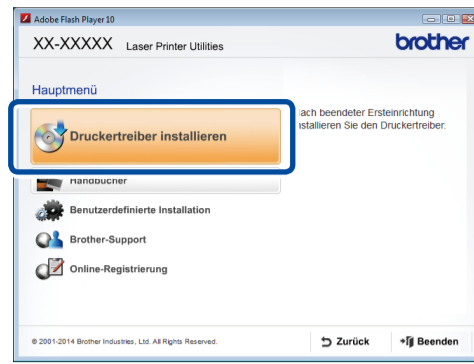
Adobe Flash Player 10

XX-XXXXX Laser Printer Utilities

brother

Hauptmenü

Druckertreiber installieren

ach beendeter Ersteinrichtung
nstallieren Sie den Druckertreiber.

Handbücher

Benutzerdefinierte Installation

Brother-Support

Online-Registrierung

© 2001-2014 Brother Industries, Ltd. All Rights Reserved.

Zurück

Beenden